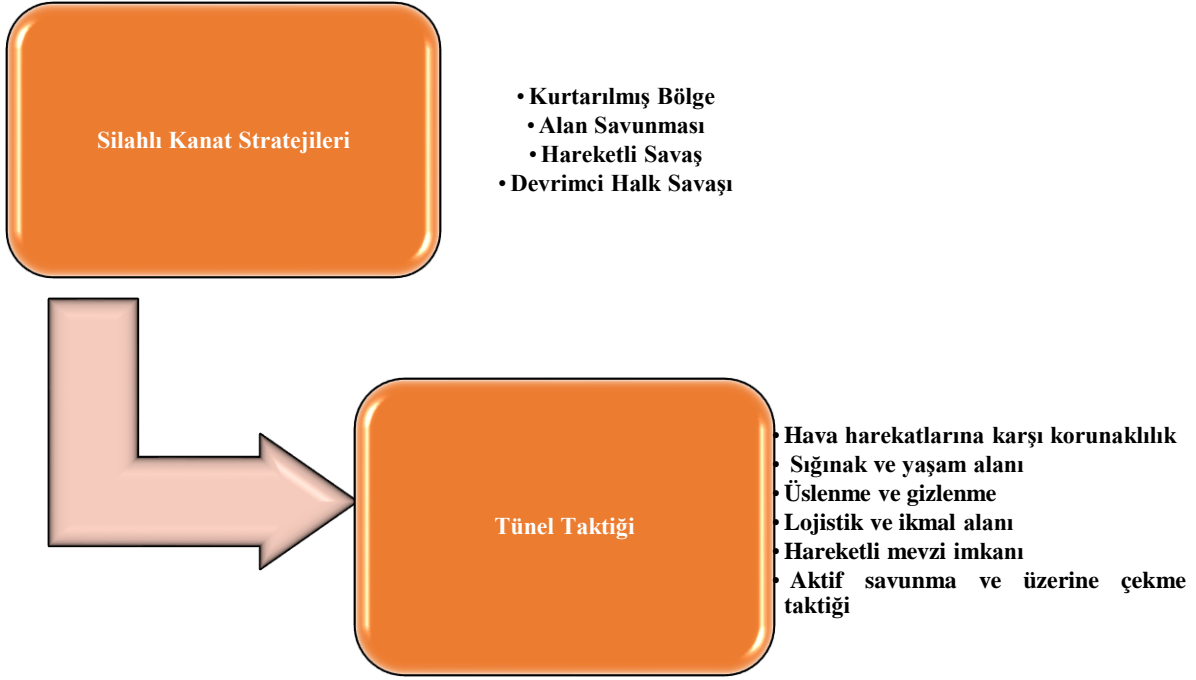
Silahlı Kanat Stratejileri

• Kurtarılmış Bölge
• Alan Savunması
• Hareketli Savaş
• Devrimci Halk Savaşı

Tünel Taktiği

• Hava harekatlarına karşı korunaklılık
• Sığınak ve yaşam alanı
• Üslenme ve gizlenme
• Lojistik ve ikmal alanı
• Hareketli mevzi imkanı
• Aktif savunma ve üzerine çekme taktiği